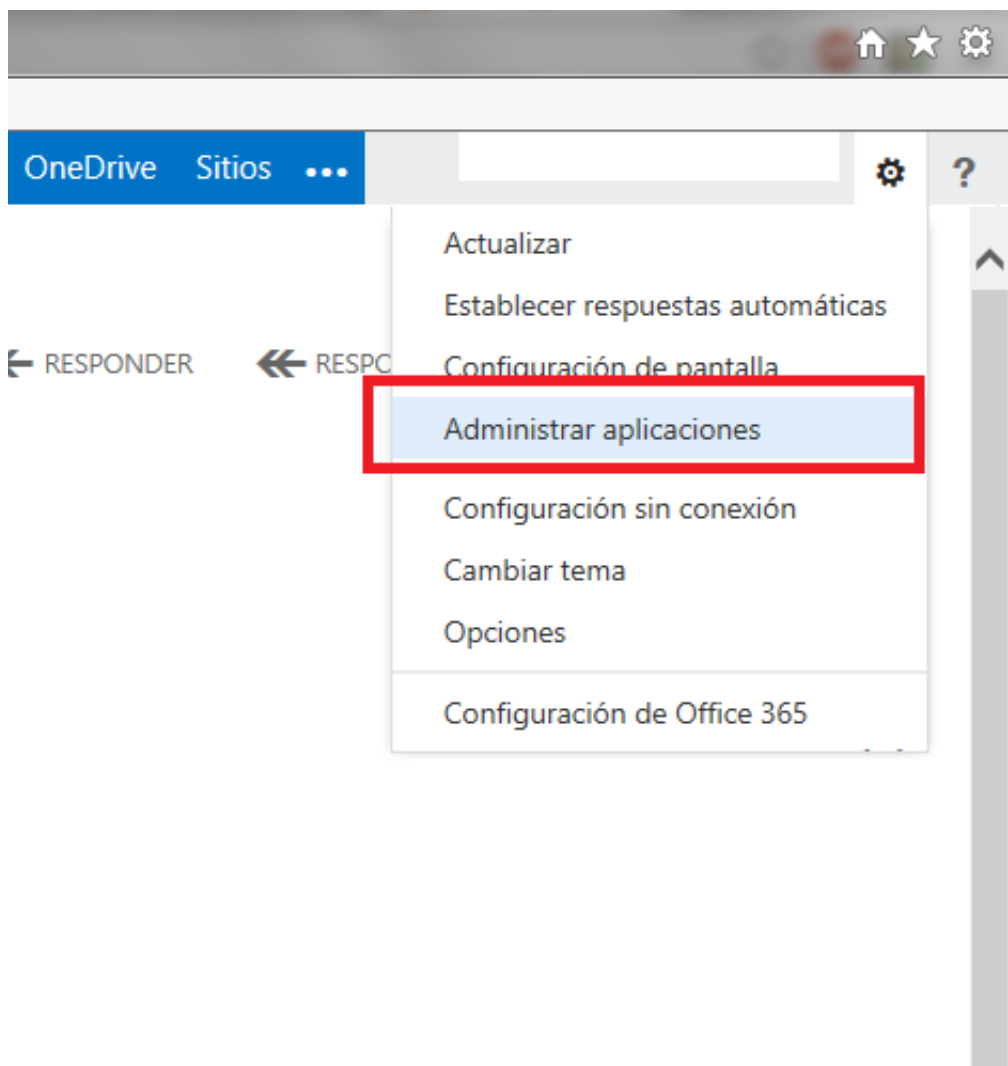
OneDrive Sitios •••

?

Actualizar
Establecer respuestas automáticas
Configuración de pantalla
Administrar aplicaciones
Configuración sin conexión
Cambiar tema
Opciones
Configuración de Office 365

RESPONDER

RESPC